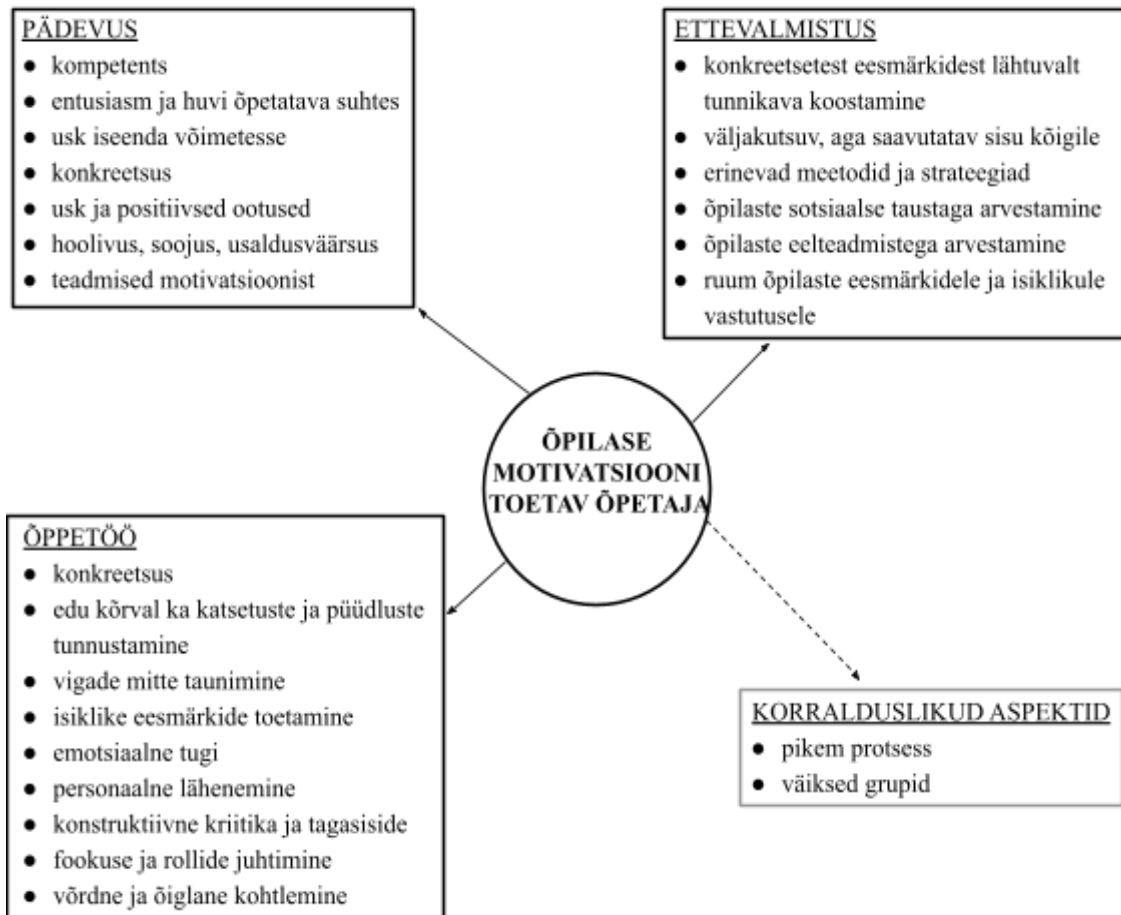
PÄDEVUS
- kompetents
- entusiasm ja huvi õpetatava suhtes
- usk iseenda võimetesse
- konkreetsus
- usk ja positiivsed ootused
- hoolivus, soojus, usaldusväärsus
- teadmised motivatsioonist

ETTEVALMISTUS
- konkreetsetest eesmärkidest lähtuvalt tunnikava koostamine
- väljakutsuv, aga saavutatav sisu kõigile
- erinevad meetodid ja strateegiad
- õpilaste sotsiaalse taustaga arvestamine
- õpilaste eelteadmistega arvestamine
- ruum õpilaste eesmärkidele ja isiklikule vastutusele

ÕPILASE MOTIVATSIOONI TOETAV ÕPETAJA

ÕPPETÖÖ
- konkreetsus
- edu kõrval ka katsetuste ja püüdluste tunnustamine
- vigade mitte taunimine
- isiklike eesmärkide toetamine
- emotsiaalne tugi
- personaalne lähenemine
- konstruktiivne kriitika ja tagasiside
- fookuse ja rollide juhtimine
- võrdne ja õiglane kohtlemine

KORRALDUSLIKUD ASPEKTID
- pikem protsess
- väiksed grupid